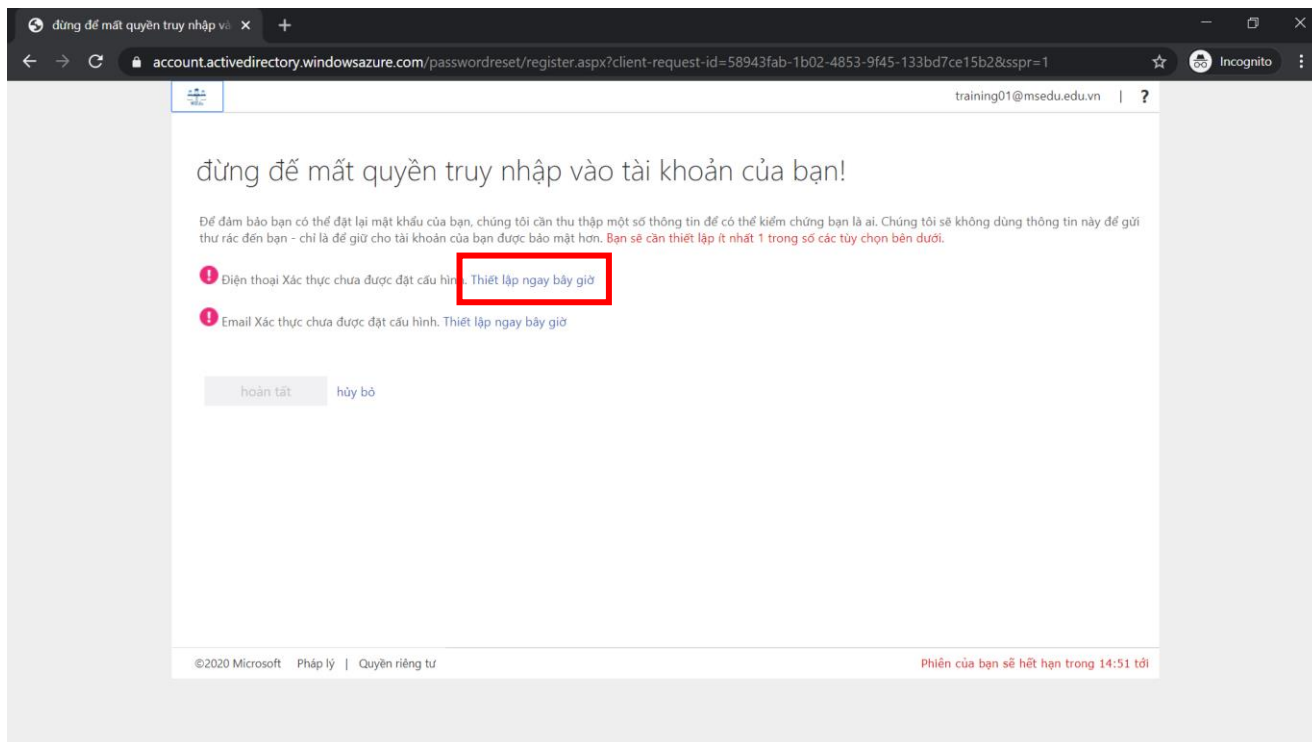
đừng để mất quyền truy nhập và ×
+
account.activedirectory.windowsazure.com/passwordreset/register.aspx?client-request-id=58943fab-1b02-4853-9f45-133bd7ce15b2&sspr=1
Incognito

training01@msedu.edu.vn | ?

đừng để mất quyền truy nhập vào tài khoản của bạn!

Để đảm bảo bạn có thể đặt lại mật khẩu của bạn, chúng tôi cần thu thập một số thông tin để có thể kiểm chứng bạn là ai. Chúng tôi sẽ không dùng thông tin này để gửi thư rác đến bạn - chỉ là để giữ cho tài khoản của bạn được bảo mật hơn. Bạn sẽ cần thiết lập ít nhất 1 trong số các tùy chọn bên dưới.

Điện thoại Xác thực chưa được đặt cấu hình. Thiết lập ngay bây giờ

Email Xác thực chưa được đặt cấu hình. Thiết lập ngay bây giờ

hoàn tất
hủy bỏ

©2020 Microsoft Pháp lý | Quyền riêng tư
Phiên của bạn sẽ hết hạn trong 14:51 tới